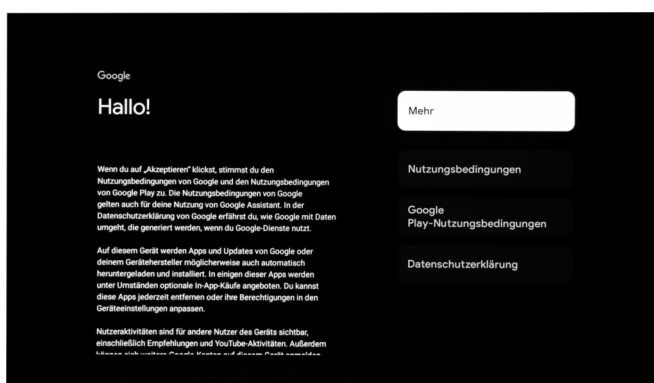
Google

Hallo!

Wenn du auf „Akzeptieren" klickst, stimmst du den Nutzungsbedingungen von Google und den Nutzungsbedingungen von Google Play zu. Die Nutzungsbedingungen von Google gelten auch für deine Nutzung von Google Assistant. In der Datenschutzerklärung von Google erfährst du, wie Google mit Daten umgeht, die generiert werden, wenn du Google-Dienste nutzt.

Auf diesem Gerät werden Apps und Updates von Google oder deinem Gerätehersteller möglicherweise auch automatisch heruntergeladen und installiert. In einigen dieser Apps werden unter Umständen optionale In-App-Käufe angeboten. Du kannst diese Apps jederzeit entfernen oder ihre Berechtigungen in den Geräteeinstellungen anpassen.

Nutzeraktivitäten sind für andere Nutzer des Geräts sichtbar, einschließlich Empfehlungen und YouTube-Aktivitäten. Außerdem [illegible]

Mehr

Nutzungsbedingungen

Google Play-Nutzungsbedingungen

Datenschutzerklärung